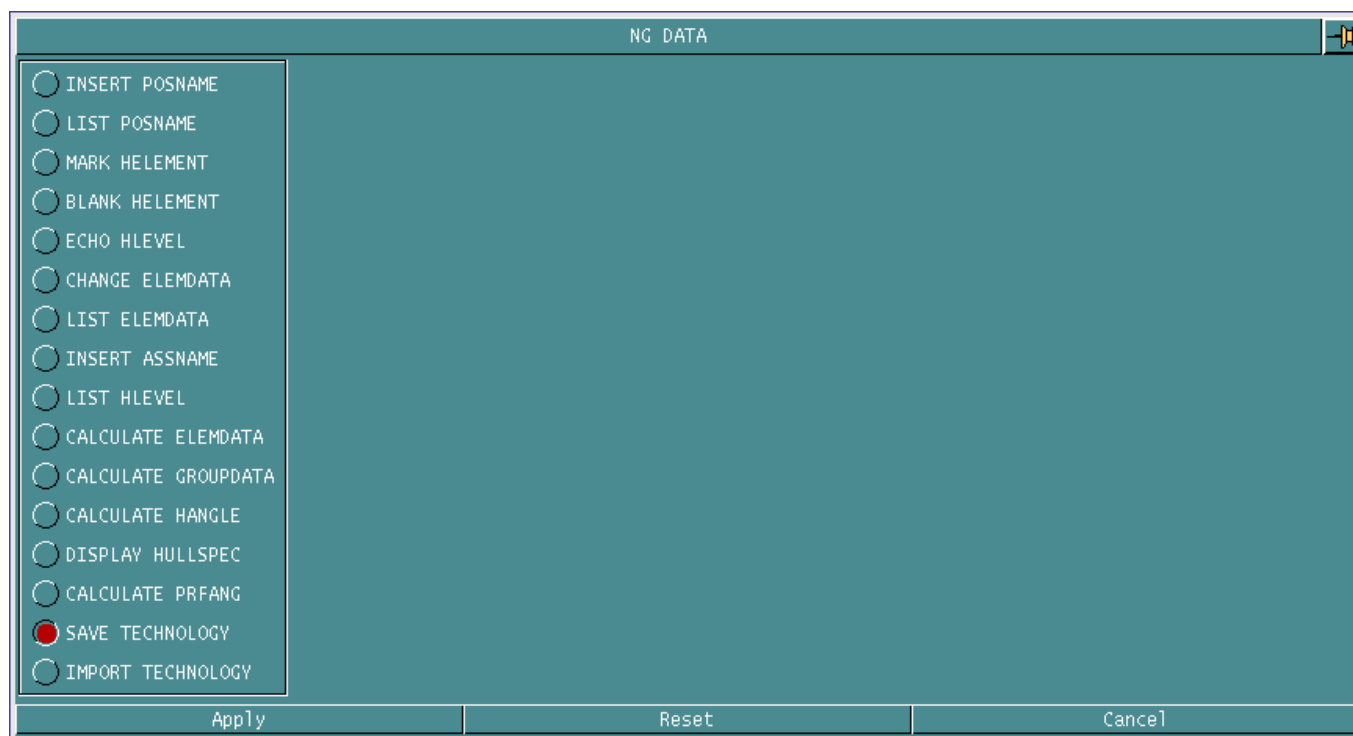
NG DATA

INSERT POSNAME
LIST POSNAME
MARK HELEMENT
BLANK HELEMENT
ECHO HLEVEL
CHANGE ELEMDATA
LIST ELEMDATA
INSERT ASSNAME
LIST HLEVEL
CALCULATE ELEMDATA
CALCULATE GROUPDATA
CALCULATE HANGLE
DISPLAY HULLSPEC
CALCULATE PRFANG
SAVE TECHNOLOGY
IMPORT TECHNOLOGY

Apply
Reset
Cancel